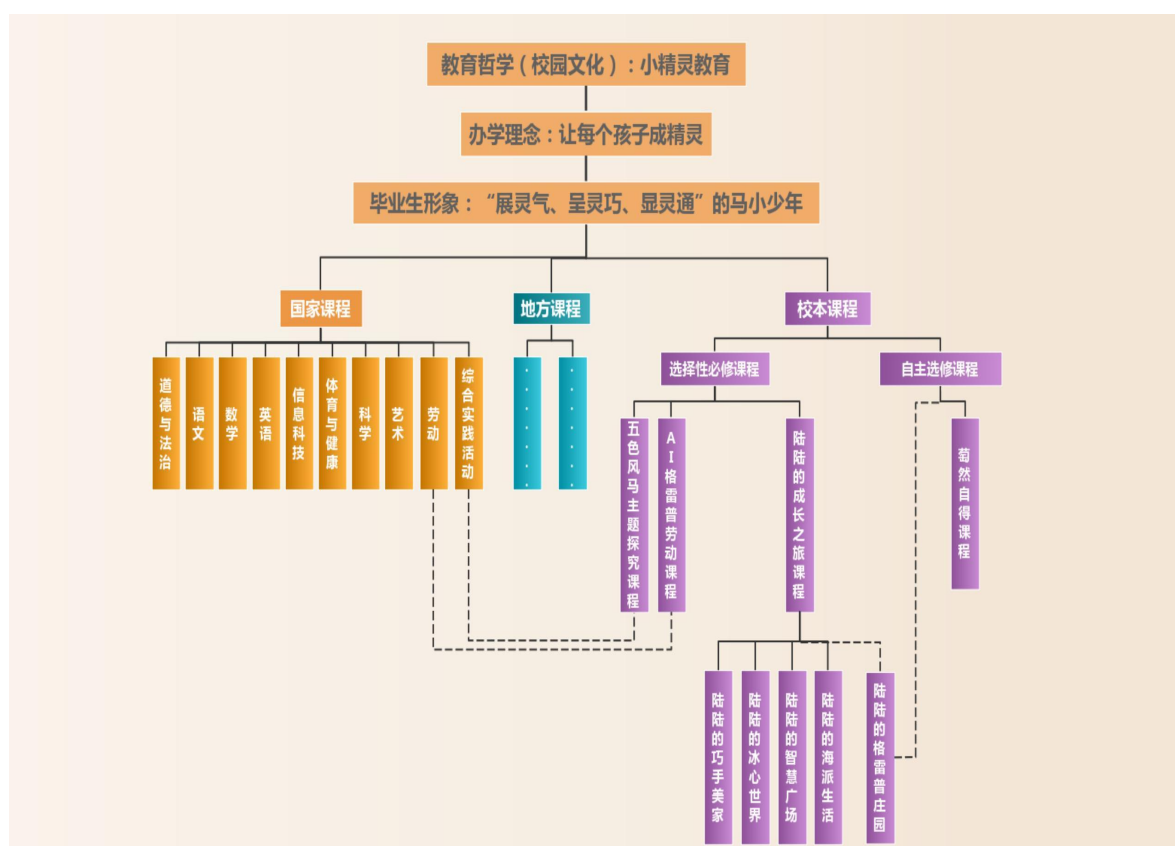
教育哲学（校园文化）：小精灵教育

办学理念：让每个孩子成精灵

毕业生形象：“展灵气、呈灵巧、显灵通”的马小少年

国家课程

道德与法治

语文

数学

英语

信息科技

体育与健康

科学

艺术

劳动

综合实践活动

地方课程

......

......

校本课程

选择性必修课程

五色风马主题探究课程

AI格雷普劳动课程

陆陆的成长之旅课程

陆陆的巧手美家

陆陆的冰心世界

陆陆的智慧广场

陆陆的海派生活

陆陆的格雷普庄园

自主选修课程

萄然自得课程